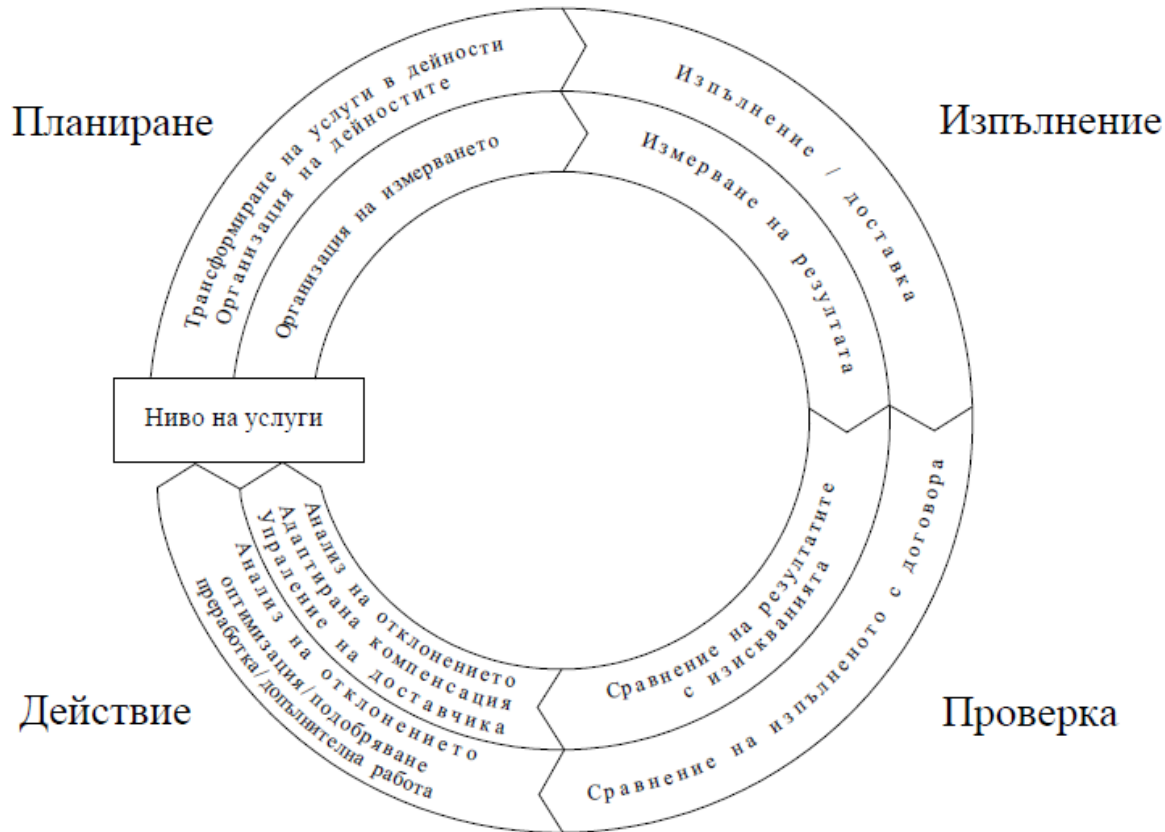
Планиране

Изпълнение

Трансформиране на услуги в дейности
Организация на дейностите

Организация на измерването

Изпълнение / доставка

Измерване на резултата

Ниво на услуги

Анализ на отклонението
Адаптирана компенсация
Управление на доставчика
Анализ на отклонението
оптимизация/подобряване
преработка/допълнителна работа

Сравнение на резултатите с изискванията

Сравнение на изпълненото с договора

Действие

Проверка